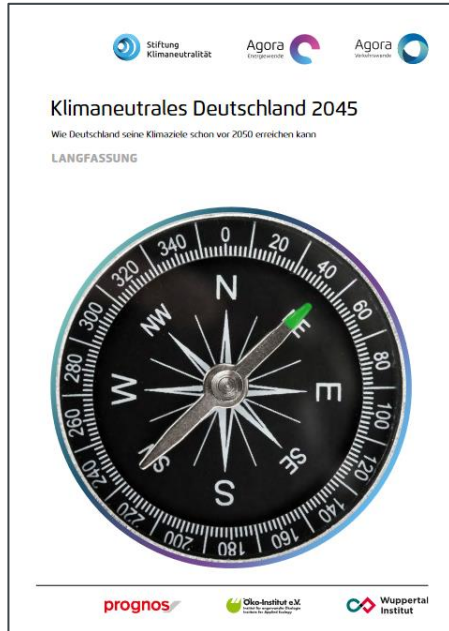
Stiftung Klimaneutralität

Agora Energiewende

Agora Verkehrswende

Klimaneutrales Deutschland 2045

Wie Deutschland seine Klimaziele schon vor 2050 erreichen kann

LANGFASSUNG

340 0 20 40 60 80 100 120 140 160 180 200 220 240 260 280 300 320

N NW E W S SE S

prognos

Öko-Institut e.V. Institut für angewandte Ökologie Institute for Applied Ecology

Wuppertal Institut